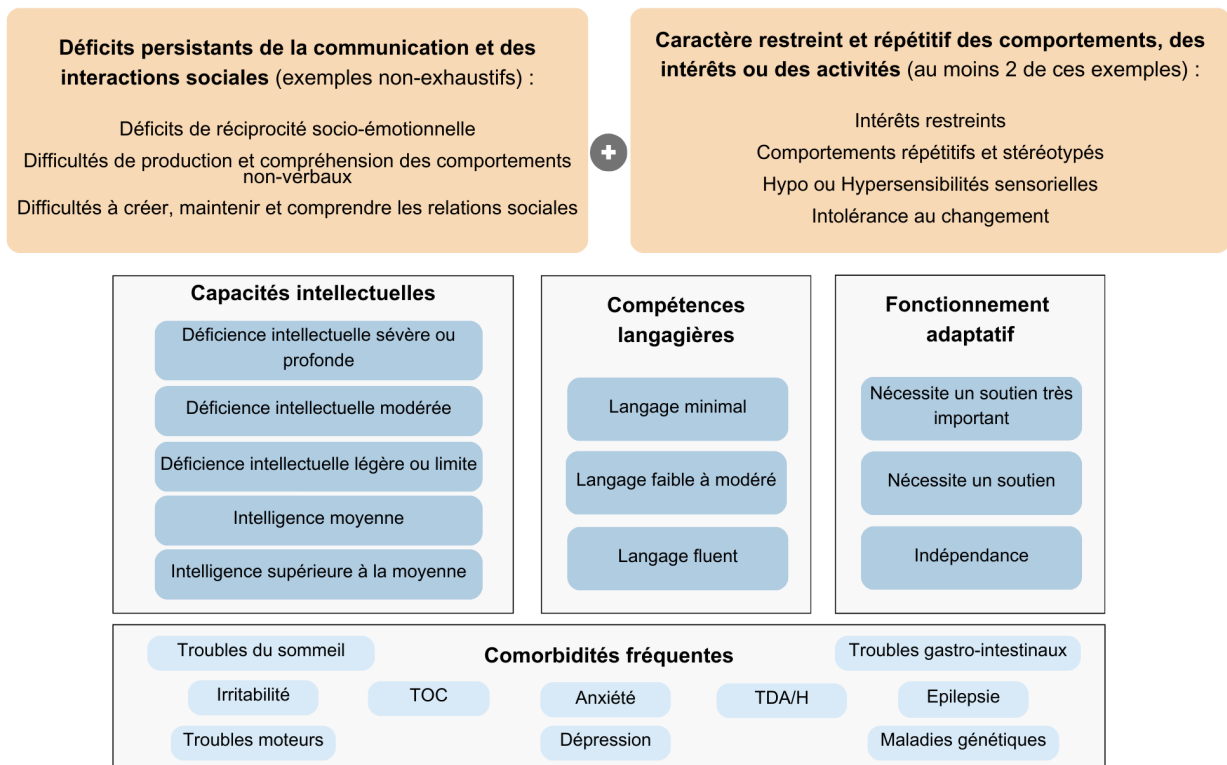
**Déficits persistants de la communication et des interactions sociales** (exemples non-exhaustifs) :

Déficits de réciprocité socio-émotionnelle

Difficultés de production et compréhension des comportements non-verbaux

Difficultés à créer, maintenir et comprendre les relations sociales

+

**Caractère restreint et répétitif des comportements, des intérêts ou des activités** (au moins 2 de ces exemples) :

Intérêts restreints

Comportements répétitifs et stéréotypés

Hypo ou Hypersensibilités sensorielles

Intolérance au changement

**Capacités intellectuelles**

Déficience intellectuelle sévère ou profonde

Déficience intellectuelle modérée

Déficience intellectuelle légère ou limite

Intelligence moyenne

Intelligence supérieure à la moyenne

**Compétences langagières**

Langage minimal

Langage faible à modéré

Langage fluent

**Fonctionnement adaptatif**

Nécessite un soutien très important

Nécessite un soutien

Indépendance

Troubles du sommeil

**Comorbidités fréquentes**

Troubles gastro-intestinaux

Irritabilité

TOC

Anxiété

TDA/H

Epilepsie

Troubles moteurs

Dépression

Maladies génétiques